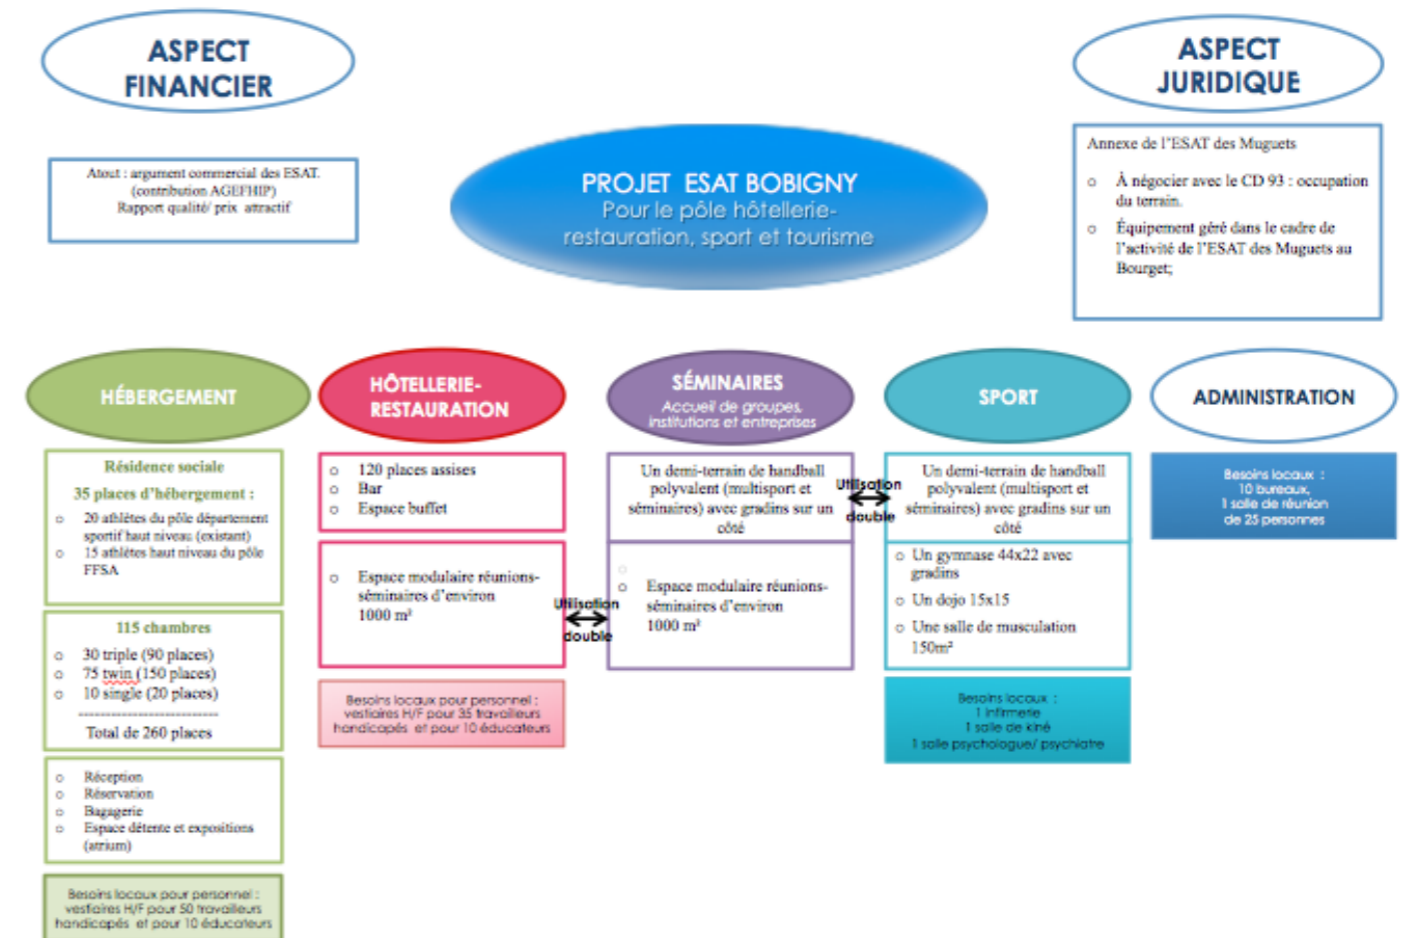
ASPECT FINANCIER

Atout : argument commercial des ESAT. (contribution AGEFHIP) Rapport qualité/ prix attractif

PROJET ESAT BOBIGNY
Pour le pôle hôtellerie-restauration, sport et tourisme

ASPECT JURIDIQUE

Annexe de l'ESAT des Muguets

- À négocier avec le CD 93 : occupation du terrain.
- Équipement géré dans le cadre de l'activité de l'ESAT des Muguets au Bourget;

HÉBERGEMENT

Résidence sociale

35 places d'hébergement :

- 20 athlètes du pôle département sportif haut niveau (existant)
- 15 athlètes haut niveau du pôle FFSA

115 chambres

- 30 triple (90 places)
- 75 twin (150 places)
- 10 single (20 places)

Total de 260 places

- Réception
- Réservation
- Bagagerie
- Espace détente et expositions (atrium)

Besoins locaux pour personnel : vestiaires H/F pour 50 travailleurs handicapés et pour 10 éducateurs

HÔTELLERIE-RESTAURATION

- 120 places assises
- Bar
- Espace buffet

- Espace modulaire réunions-séminaires d'environ 1000 m²

Besoins locaux pour personnel : vestiaires H/F pour 35 travailleurs handicapés et pour 10 éducateurs

Utilisation double

SÉMINAIRES
Accueil de groupes, institutions et entreprises

Un demi-terrain de handball polyvalent (multisport et séminaires) avec gradins sur un côté

- Espace modulaire réunions-séminaires d'environ 1000 m²

Utilisation double

SPORT

Un demi-terrain de handball polyvalent (multisport et séminaires) avec gradins sur un côté

- Un gymnase 44x22 avec gradins
- Un dojo 15x15
- Une salle de musculation 150m²

Besoins locaux :
1 infirmerie
1 salle de kiné
1 salle psychologue/ psychiatre

ADMINISTRATION

Besoins locaux :
10 bureaux,
1 salle de réunion de 25 personnes